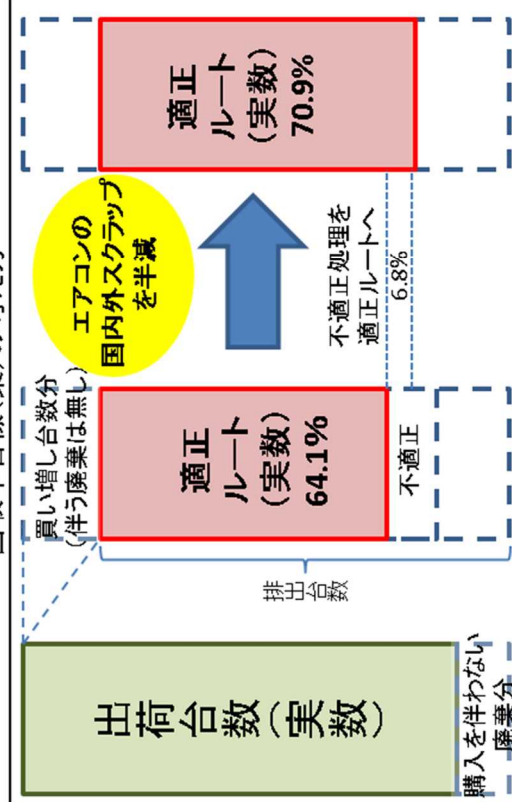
適正
ルート
（実数）
70.9%

エアコンの
国内外スクラップ
を半減

不適正処理を
適正ルートへ
6.8%

買い増し台数分
（伴う廃棄は無し）

適正
ルート
（実数）
64.1%

不適正

排出台数

出荷台数（実数）

購入を伴わない
廃棄分